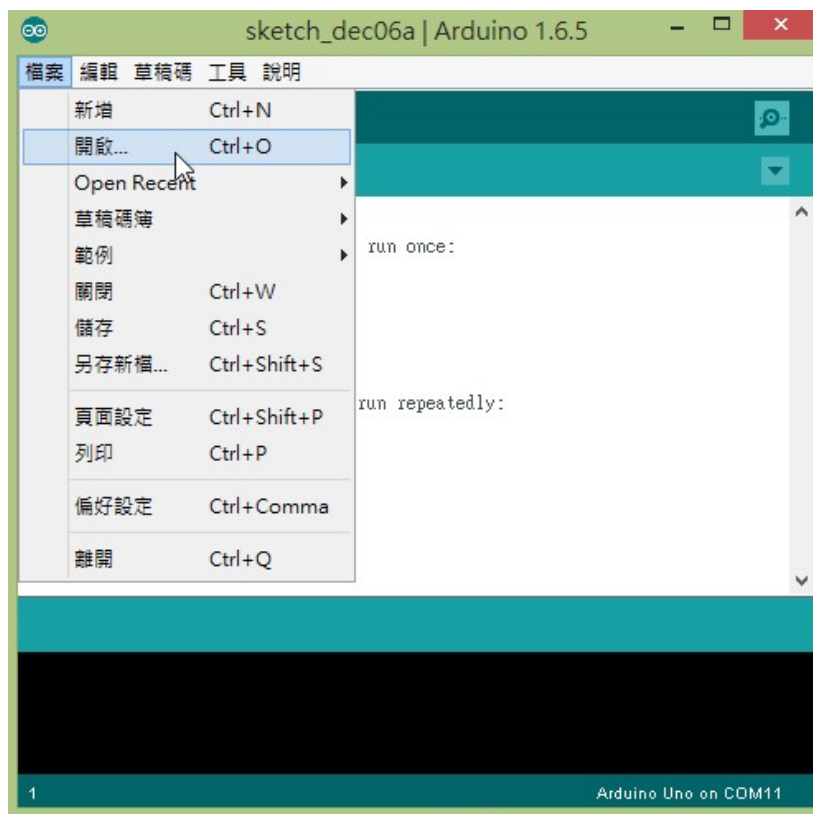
sketch_dec06a | Arduino 1.6.5

檔案 編輯 草稿碼 工具 說明

新增 Ctrl+N
開啟... Ctrl+O
Open Recent
草稿碼簿
範例
關閉 Ctrl+W
儲存 Ctrl+S
另存新檔... Ctrl+Shift+S
頁面設定 Ctrl+Shift+P
列印 Ctrl+P
偏好設定 Ctrl+Comma
離開 Ctrl+Q

run once:

run repeatedly:

1

Arduino Uno on COM11